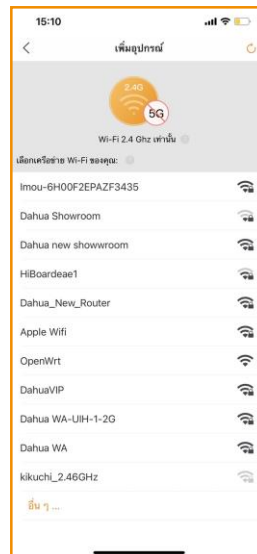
15:10

เพิ่มอุปกรณ์

2.4G

5G

Wi-Fi 2.4 Ghz เท่านั้น

เลือกเครือข่าย Wi-Fi ของคุณ:

Imou-6H00F2EPAZF3435

Dahua Showroom

Dahua new showwroom

HiBoardeae1

Dahua_New_Router

Apple Wifi

OpenWrt

DahuaVIP

Dahua WA-UIH-1-2G

Dahua WA

kikuchi_2.46GHz

อื่น ๆ ...